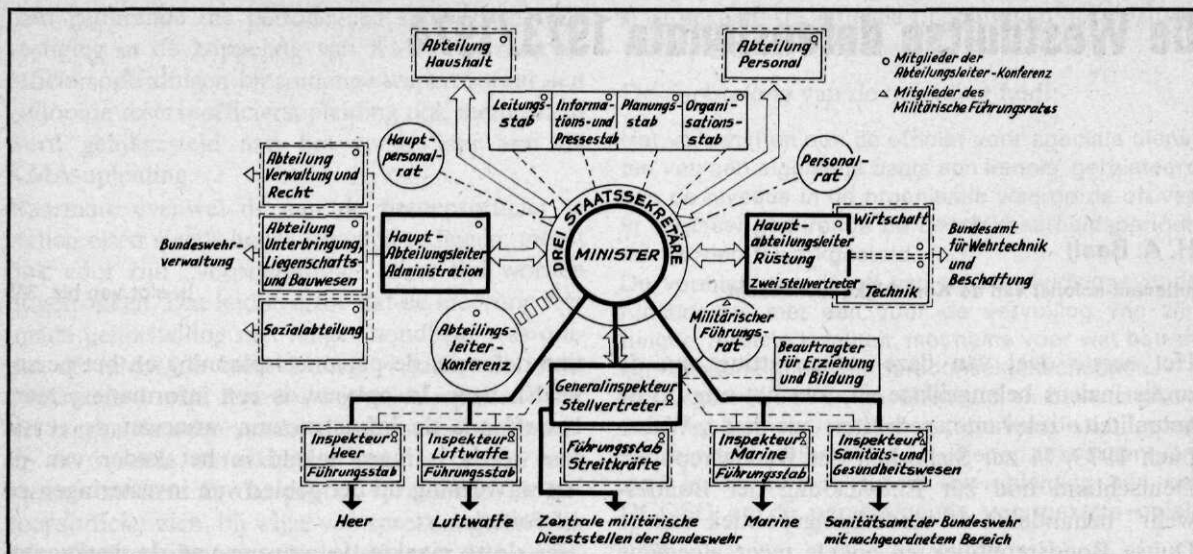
Abteilung Haushalt

Abteilung Personal

○ Mitglieder der Abteilungsleiter-Konferenz
△ Mitglieder des Militärische Führungsrates

Leitungsstab

Informations- und Pressestab

Planungsstab

Organisationsstab

Hauptpersonalrat

Personalrat

Abteilung Verwaltung und Recht

Bundeswehrverwaltung

Abteilung Unterbringung, Liegenschafts- und Bauwesen

Sozialabteilung

Haupt-Abteilungsleiter Administration

DREI STAATSSEKRETÄRE

MINISTER

Hauptabteilungsleiter Rüstung

Zwei Stellvertreter

Wirtschaft

Technik

Bundesamt für Wehrtechnik und Beschaffung

Abteilungsleiter-Konferenz

Militärischer Führungsrat

Beauftragter für Erziehung und Bildung

Generalinspekteur Stellvertreter

Inspekteur Heer Führungsstab

Inspekteur Luftwaffe Führungsstab

Führungsstab Streitkräfte

Inspekteur Marine Führungsstab

Inspekteur Sanitäts- und Gesundheitswesen

Heer

Luftwaffe

Zentrale militärische Dienststellen der Bundeswehr

Marine

Sanitätsamt der Bundeswehr mit nachgeordnetem Bereich